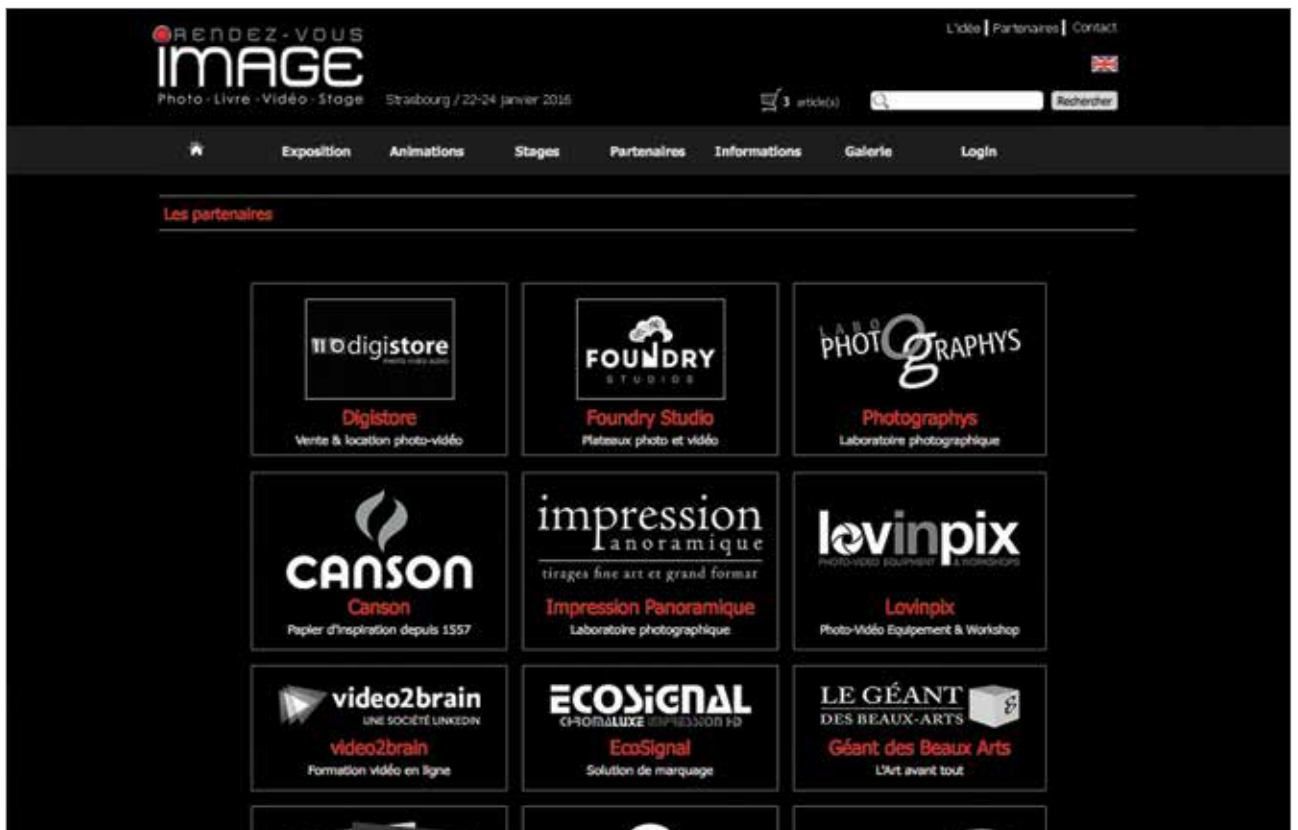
RENDEZ-VOUS
IMAGE
Photo · Livre · Vidéo · Stage

Strasbourg / 22-24 janvier 2016

L'idée | Partenaires | Contact

3 article(s)

Rechercher

Exposition Animations Stages Partenaires Informations Galerie Login

Les partenaires

digistore
PHOTO VIDEO AUDIO
Digistore
Vente & location photo-vidéo

FOUNDRY
STUDIOS
Foundry Studio
Plateaux photo et vidéo

LABO PHOTOGRAPHYS
Photographys
Laboratoire photographique

CANSON
Canson
Papier d'inspiration depuis 1557

impression panoramique
tirages fine art et grand format
Impression Panoramique
Laboratoire photographique

lovinpix
PHOTO-VIDEO EQUIPMENT & WORKSHOPS
Lovinpix
Photo-Vidéo Equipement & Workshop

video2brain
UNE SOCIÉTÉ LINKEDIN
video2brain
Formation vidéo en ligne

ECOSIGNAL
CHROMALUXE IMPRESSION HD
EcoSignal
Solution de marquage

LE GÉANT DES BEAUX-ARTS
Géant des Beaux Arts
L'Art avant tout